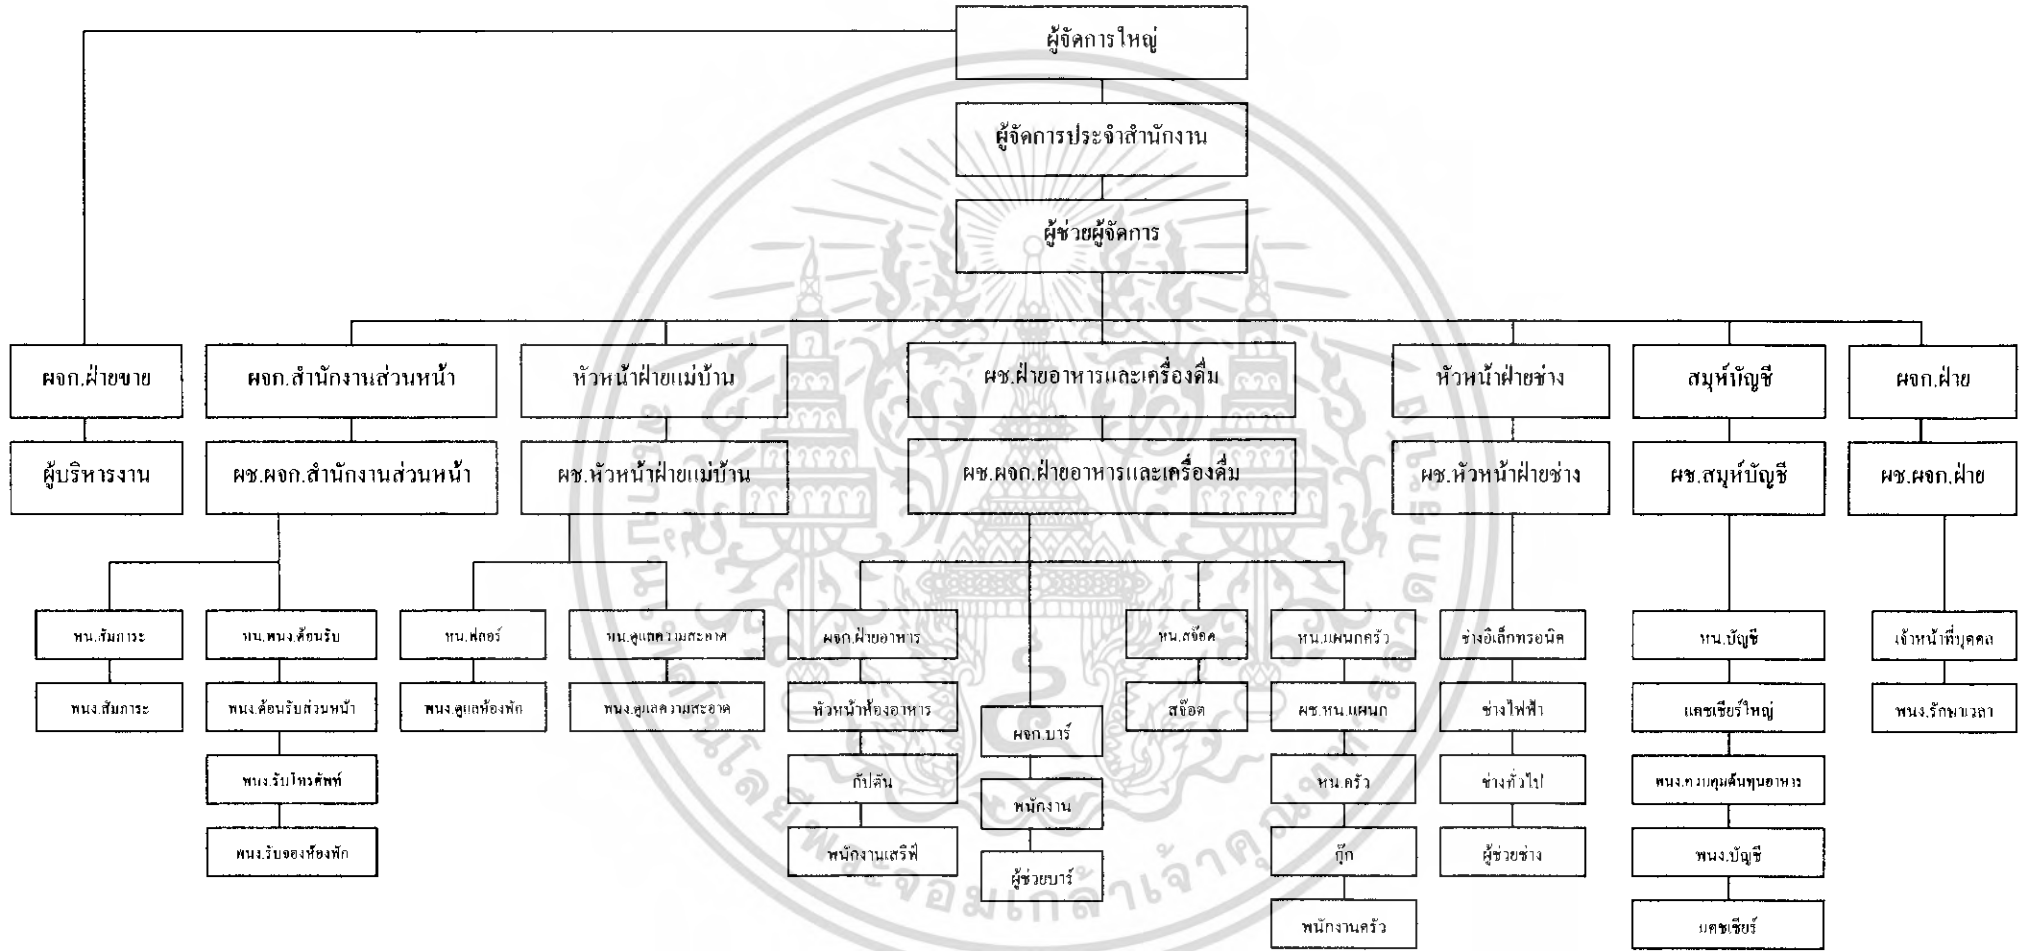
ผู้จัดการใหญ่

ผู้จัดการประจำสำนักงาน

ผู้ช่วยผู้จัดการ

ผจก.ฝ่ายขาย

ผู้บริหารงาน

ผจก.สำนักงานส่วนหน้า

ผช.ผจก.สำนักงานส่วนหน้า

หน.สัมภาระ

พนง.สัมภาระ

หน.พนง.ต้อนรับ

พนง.ต้อนรับส่วนหน้า

พนง.รับโทรศัพท์

พนง.รับจองห้องพัก

หัวหน้าฝ่ายแม่บ้าน

ผช.หัวหน้าฝ่ายแม่บ้าน

หน.ฟลอร์

พนง.ดูแลห้องพัก

หน.ดูแลความสะอาด

พนง.ดูแลความสะอาด

ผช.ฝ่ายอาหารและเครื่องดื่ม

ผช.ผจก.ฝ่ายอาหารและเครื่องดื่ม

ผจก.ฝ่ายอาหาร

หัวหน้าห้องอาหาร

กัปตัน

พนักงานเสริฟ

ผจก.บาร์

พนักงาน

ผู้ช่วยบาร์

หน.สต๊อค

สต๊อค

หน.แผนกครัว

ผช.หน.แผนก

หน.ครัว

กุ๊ก

พนักงานครัว

หัวหน้าฝ่ายช่าง

ผช.หัวหน้าฝ่ายช่าง

ช่างอิเล็กทรอนิค

ช่างไฟฟ้า

ช่างทั่วไป

ผู้ช่วยช่าง

สมุห์บัญชี

ผช.สมุห์บัญชี

หน.บัญชี

แคชเชียร์ใหญ่

พนง.ควบคุมต้นทุนอาหาร

พนง.บัญชี

แคชเชียร์

ผจก.ฝ่าย

ผช.ผจก.ฝ่าย

เจ้าหน้าที่บุคคล

พนง.รักษาเวลา